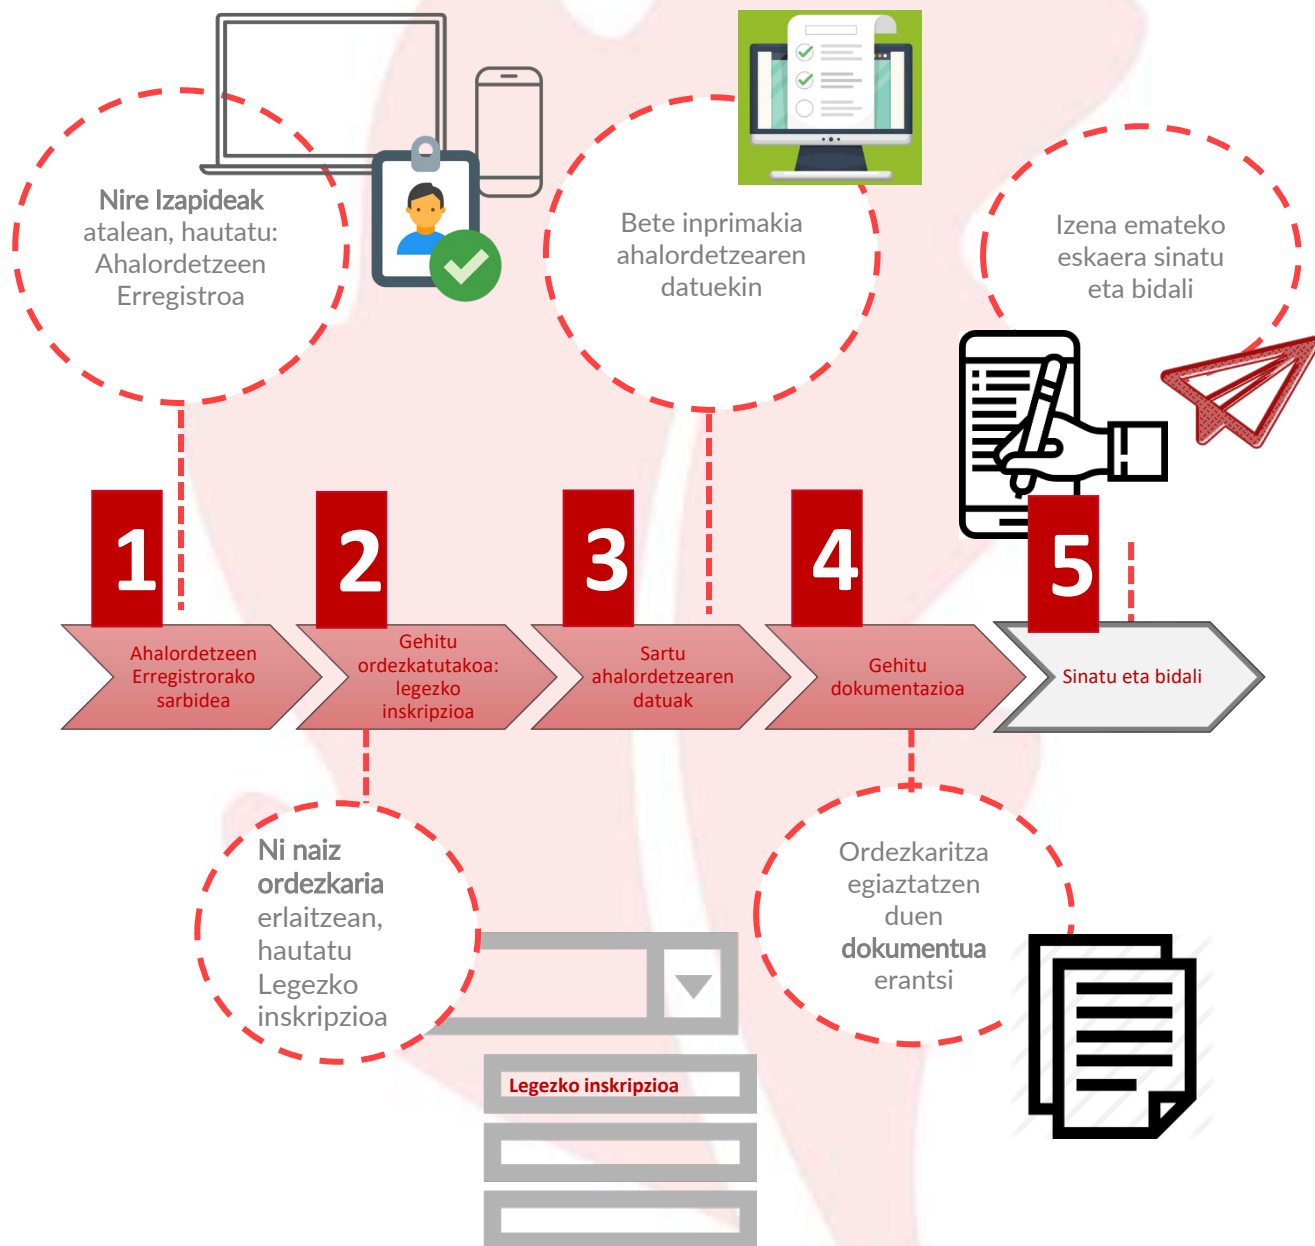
Nire Izapideak atalean, hautatu: Ahalordetzeen Erregistroa

Bete inprimakia ahalordetzearen datuekin

Izena emateko eskaera sinatu eta bidali

1
Ahalordetzeen Erregistrorako sarbidea

2
Gehitu ordezkatutakoa: legezko inskripzioa

3
Sartu ahalordetzearen datuak

4
Gehitu dokumentazioa

5
Sinatu eta bidali

Ni naiz ordezkaria erlaitzean, hautatu Legezko inskripzioa

Legezko inskripzioa

Ordezkaritza egiaztatzen duen dokumentua erantsi